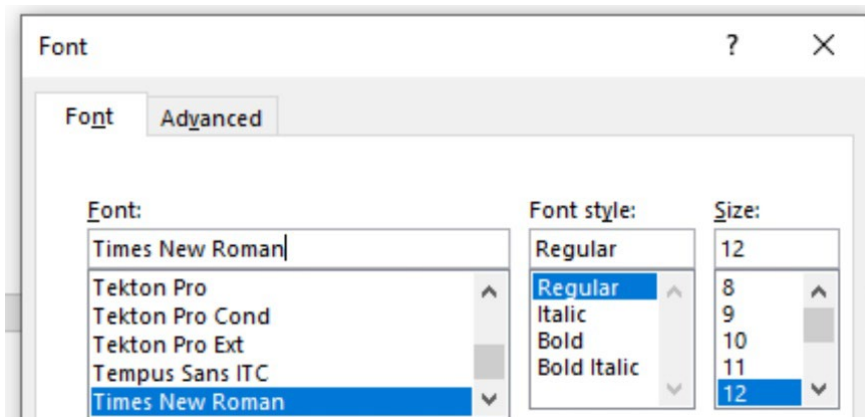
Font

?

×

Font

Advanced

Font:

Times New Roman

Tekton Pro
Tekton Pro Cond
Tekton Pro Ext
Tempus Sans ITC
Times New Roman

Font style:

Regular

Regular
Italic
Bold
Bold Italic

Size:

12

8
9
10
11
12